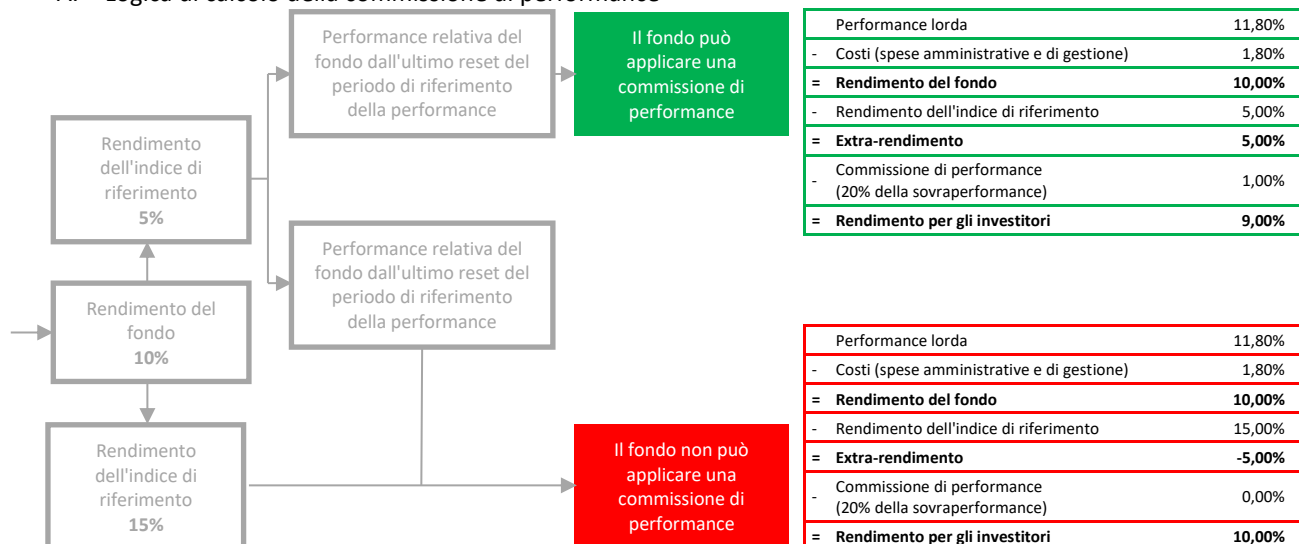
A. Logica di calcolo della commissione di performance

Rendimento dell'indice di riferimento 5%

Performance relativa del fondo dall'ultimo reset del periodo di riferimento della performance

Il fondo può applicare una commissione di performance

| | | |
|---|---|---|
| | Performance lorda | 11,80% |
| - | Costi (spese amministrative e di gestione) | 1,80% |
| = | **Rendimento del fondo** | **10,00%** |
| - | Rendimento dell'indice di riferimento | 5,00% |
| = | **Extra-rendimento** | **5,00%** |
| - | Commissione di performance (20% della sovraperformance) | 1,00% |
| = | **Rendimento per gli investitori** | **9,00%** |

Rendimento del fondo 10%

Performance relativa del fondo dall'ultimo reset del periodo di riferimento della performance

Rendimento dell'indice di riferimento 15%

Il fondo non può applicare una commissione di performance

| | | |
|---|---|---|
| | Performance lorda | 11,80% |
| - | Costi (spese amministrative e di gestione) | 1,80% |
| = | **Rendimento del fondo** | **10,00%** |
| - | Rendimento dell'indice di riferimento | 15,00% |
| = | **Extra-rendimento** | **-5,00%** |
| - | Commissione di performance (20% della sovraperformance) | 0,00% |
| = | **Rendimento per gli investitori** | **10,00%** |